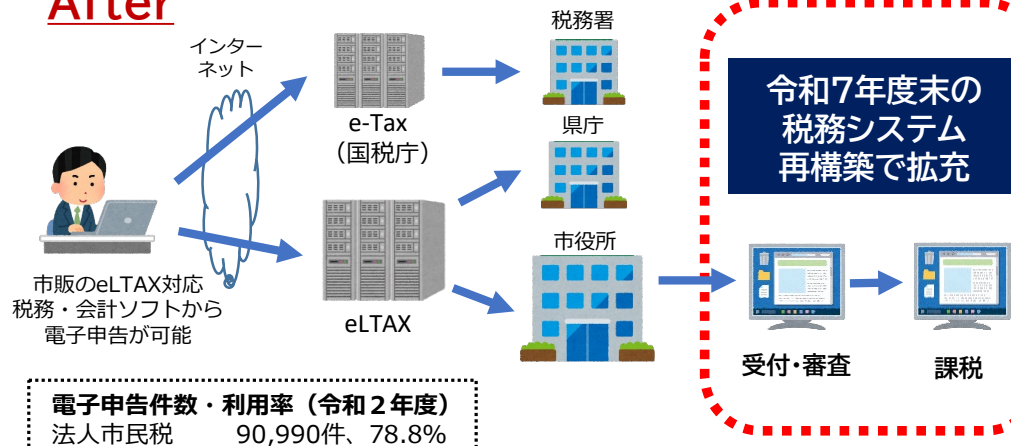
After

インターネット

市販のeLTAX対応税務・会計ソフトから電子申告が可能

e-Tax
（国税庁）

eLTAX

税務署

県庁

市役所

令和7年度末の
税務システム
再構築で拡充

受付･審査

課税

電子申告件数・利用率（令和２年度）
法人市民税　90,990件、78.8%